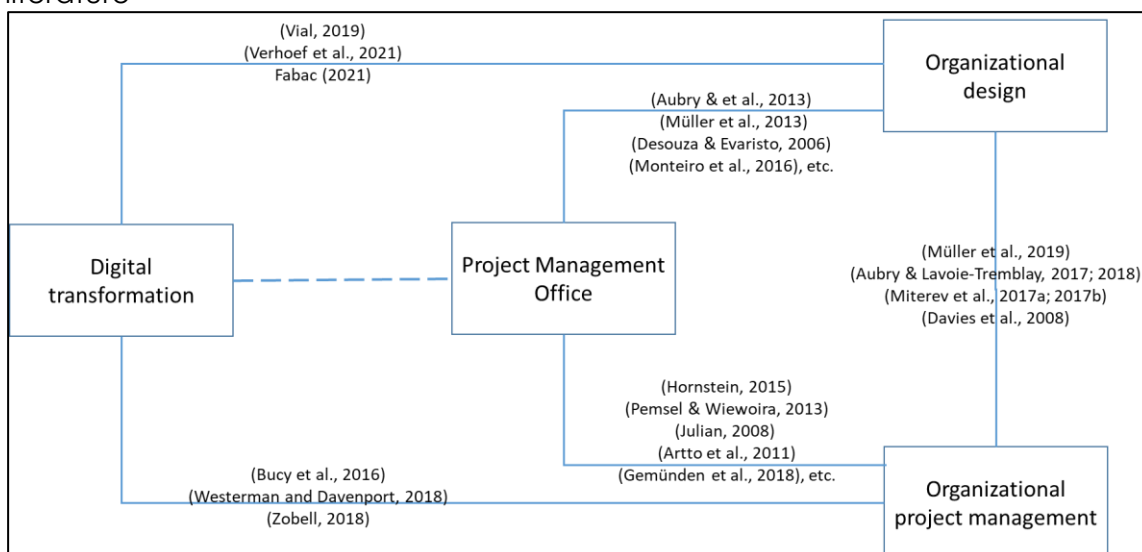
literature

(Vial, 2019)
(Verhoef et al., 2021)
Fabac (2021)

Organizational design

(Aubry & et al., 2013)
(Müller et al., 2013)
(Desouza & Evaristo, 2006)
(Monteiro et al., 2016), etc.

Digital transformation

Project Management Office

(Müller et al., 2019)
(Aubry & Lavoie-Tremblay, 2017; 2018)
(Miterev et al., 2017a; 2017b)
(Davies et al., 2008)

(Hornstein, 2015)
(Pemsel & Wiewoira, 2013)
(Julian, 2008)
(Artto et al., 2011)
(Gemünden et al., 2018), etc.

(Bucy et al., 2016)
(Westerman and Davenport, 2018)
(Zobell, 2018)

Organizational project management